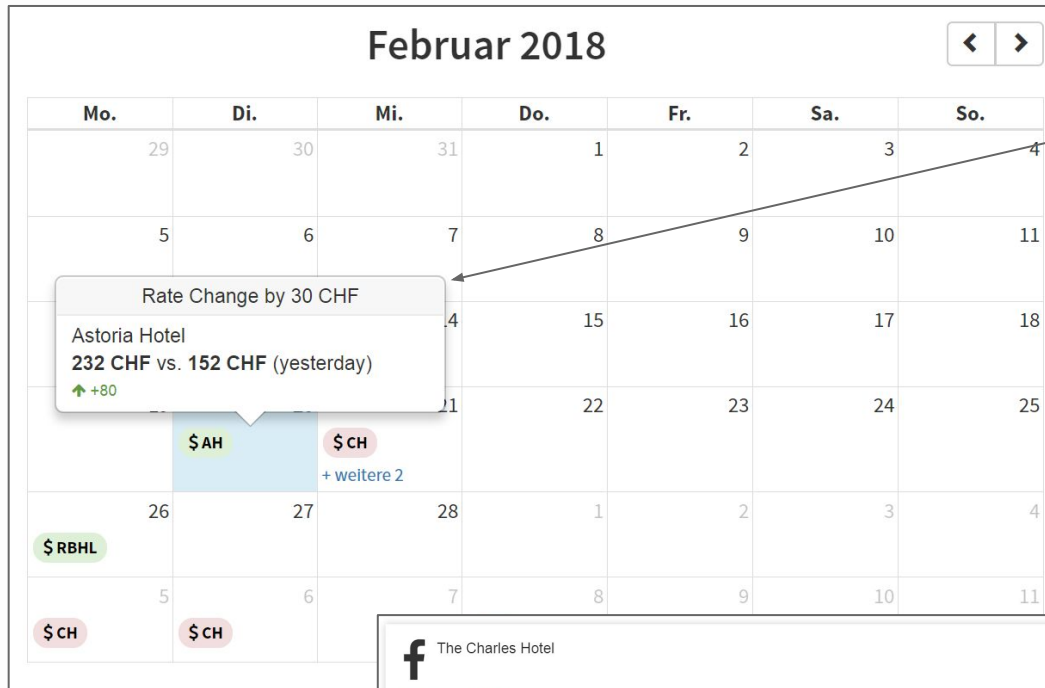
Februar 2018

| Mo. | Di. | Mi. | Do. | Fr. | Sa. | So. |
|---|---|---|---|---|---|---|
| 29 | 30 | 31 | 1 | 2 | 3 | 4 |
| 5 | 6 | 7 | 8 | 9 | 10 | 11 |
| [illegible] | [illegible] | 14 | 15 | 16 | 17 | 18 |
| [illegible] | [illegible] $ AH | 21 $ CH + weitere 2 | 22 | 23 | 24 | 25 |
| 26 $ RBHL | 27 | 28 | 1 | 2 | 3 | 4 |
| 5 $ CH | 6 $ CH | 7 | 8 | 9 | 10 | 11 |

Rate Change by 30 CHF

Astoria Hotel
**232 CHF** vs. **152 CHF** (yesterday)
+80

f
The Charles Hotel